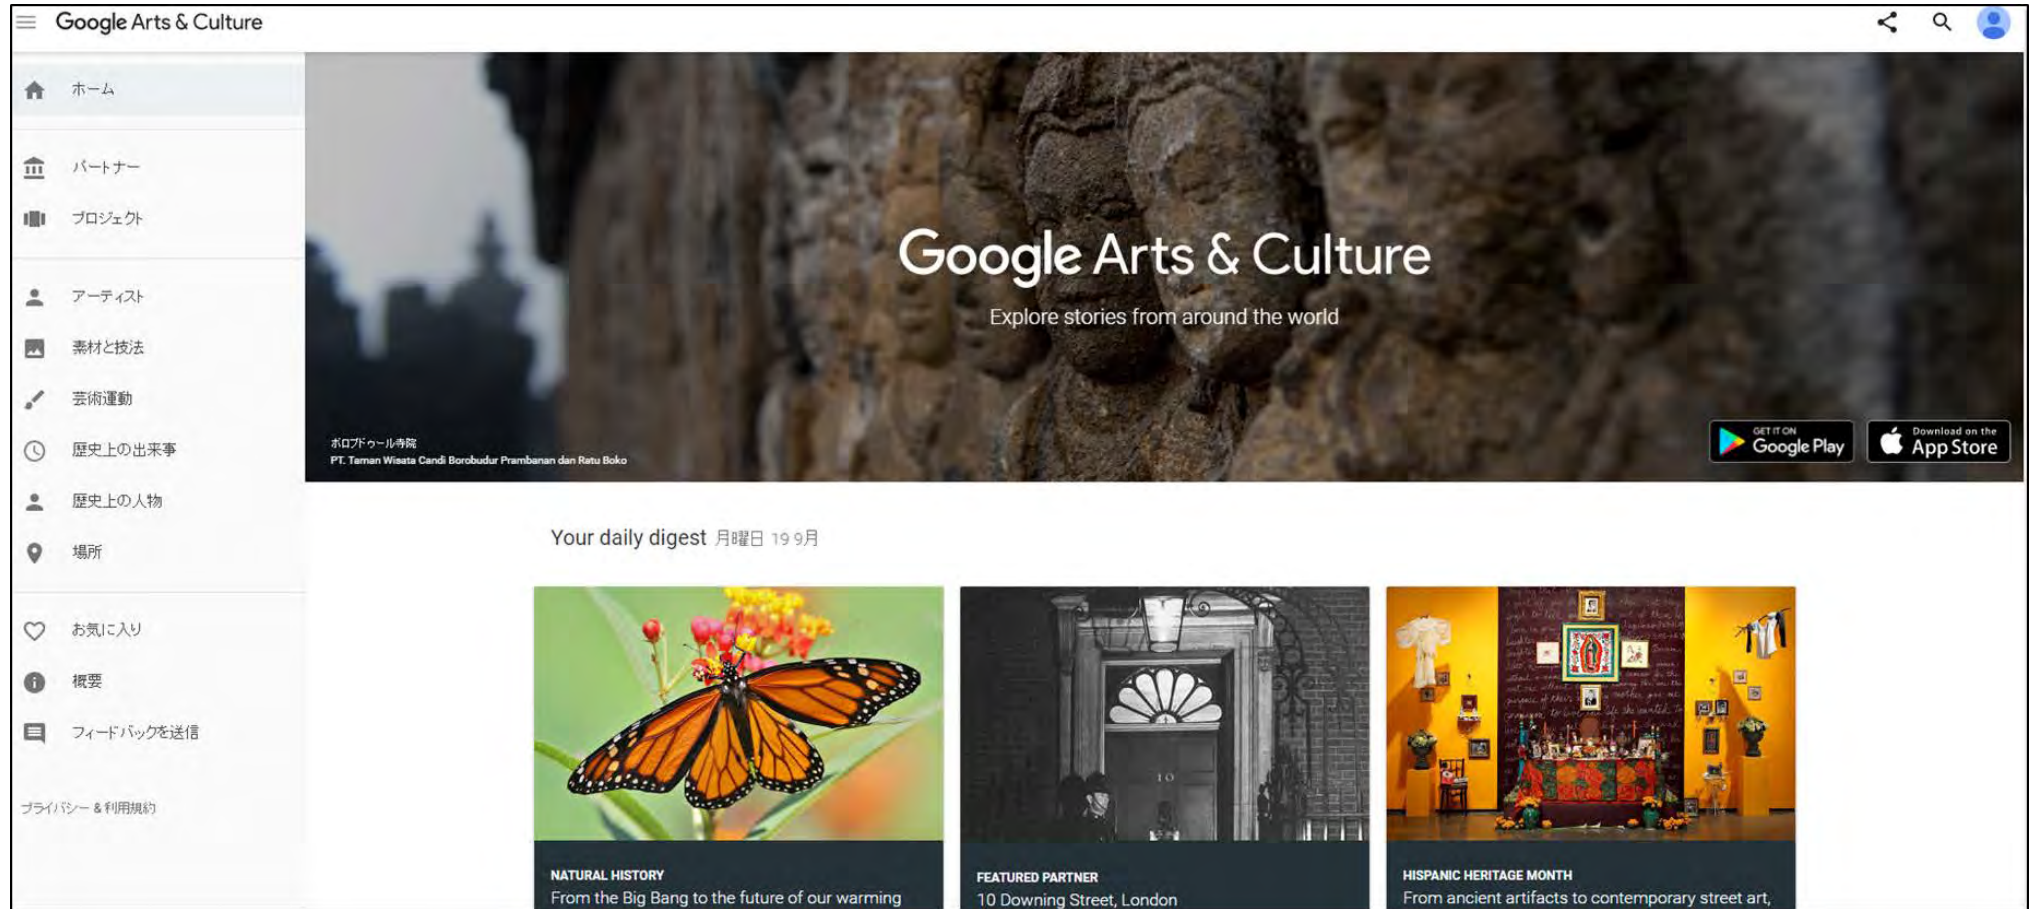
Google Arts & Culture

ホーム

パートナー

プロジェクト

アーティスト

素材と技法

芸術運動

歴史上の出来事

歴史上の人物

場所

お気に入り

概要

フィードバックを送信

プライバシー & 利用規約

Google Arts & Culture

Explore stories from around the world

ボロブドゥール寺院
PT. Taman Wisata Candi Borobudur Prambanan dan Ratu Boko

GET IT ON Google Play

Download on the App Store

Your daily digest 月曜日 19 9月

NATURAL HISTORY
From the Big Bang to the future of our warming

10

FEATURED PARTNER
10 Downing Street, London

HISPANIC HERITAGE MONTH
From ancient artifacts to contemporary street art,